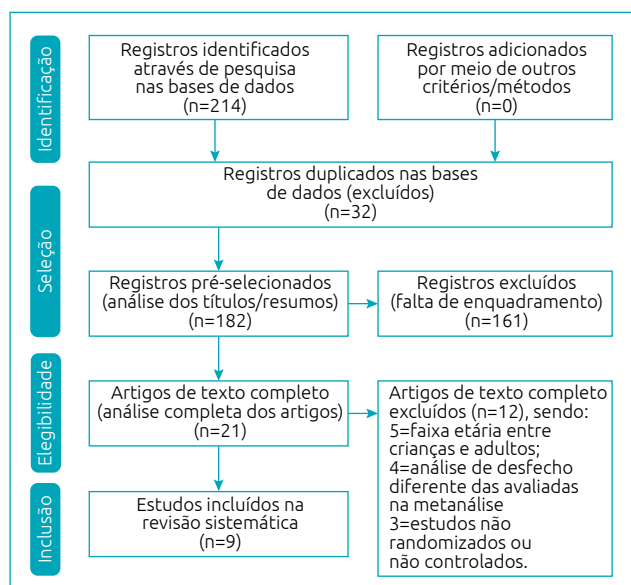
Identificação

Registros identificados através de pesquisa nas bases de dados (n=214)

Registros adicionados por meio de outros critérios/métodos (n=0)

Seleção

Registros duplicados nas bases de dados (excluídos) (n=32)

Registros pré-selecionados (análise dos títulos/resumos) (n=182)

Registros excluídos (falta de enquadramento) (n=161)

Elegibilidade

Artigos de texto completo (análise completa dos artigos) (n=21)

Artigos de texto completo excluídos (n=12), sendo:
5=faixa etária entre crianças e adultos;
4=análise de desfecho diferente das avaliadas na metanálise
3=estudos não randomizados ou não controlados.

Inclusão

Estudos incluídos na revisão sistemática (n=9)